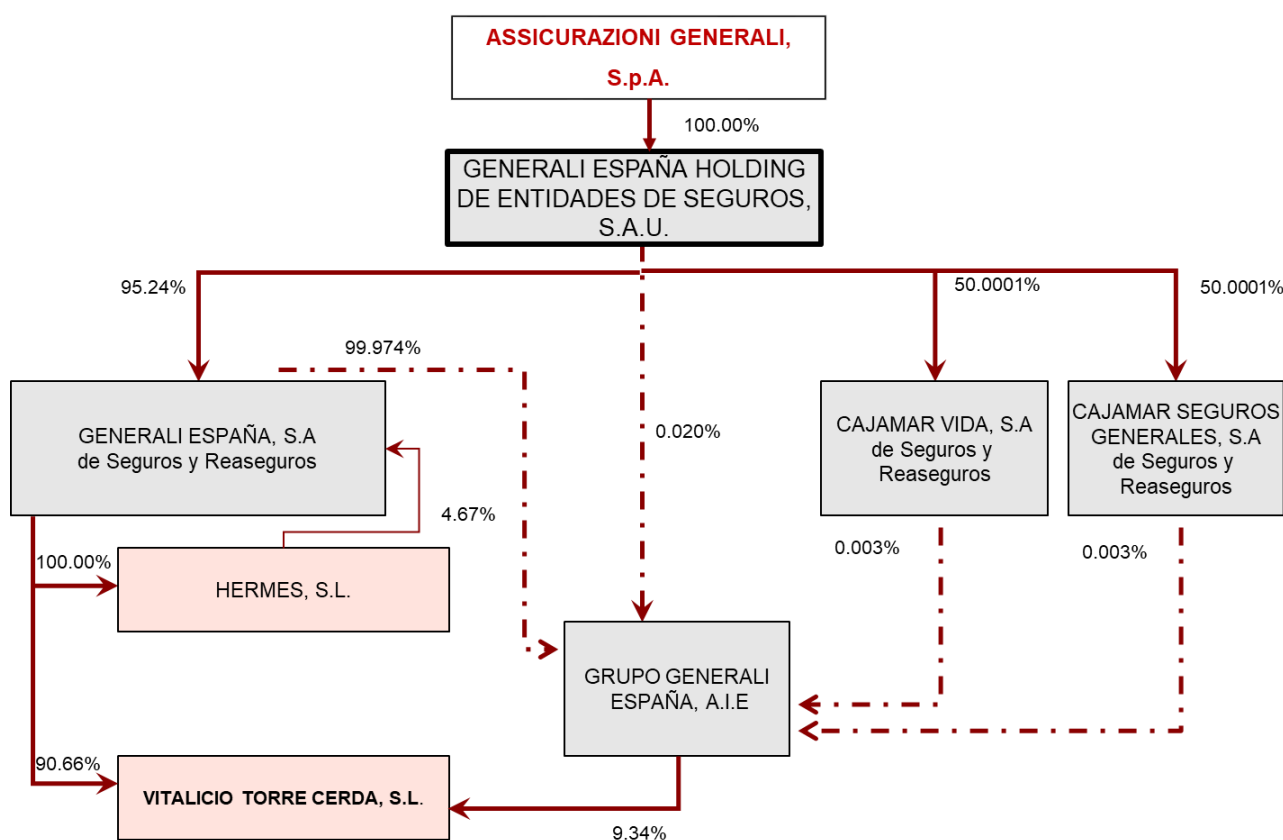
ASSICURAZIONI GENERALI, S.p.A.

100.00%

GENERALI ESPAÑA HOLDING DE ENTIDADES DE SEGUROS, S.A.U.

95.24%

50.0001%

50.0001%

99.974%

GENERALI ESPAÑA, S.A de Seguros y Reaseguros

0.020%

CAJAMAR VIDA, S.A de Seguros y Reaseguros

CAJAMAR SEGUROS GENERALES, S.A de Seguros y Reaseguros

4.67%

0.003%

0.003%

100.00%

HERMES, S.L.

GRUPO GENERALI ESPAÑA, A.I.E

90.66%

VITALICIO TORRE CERDA, S.L.

9.34%